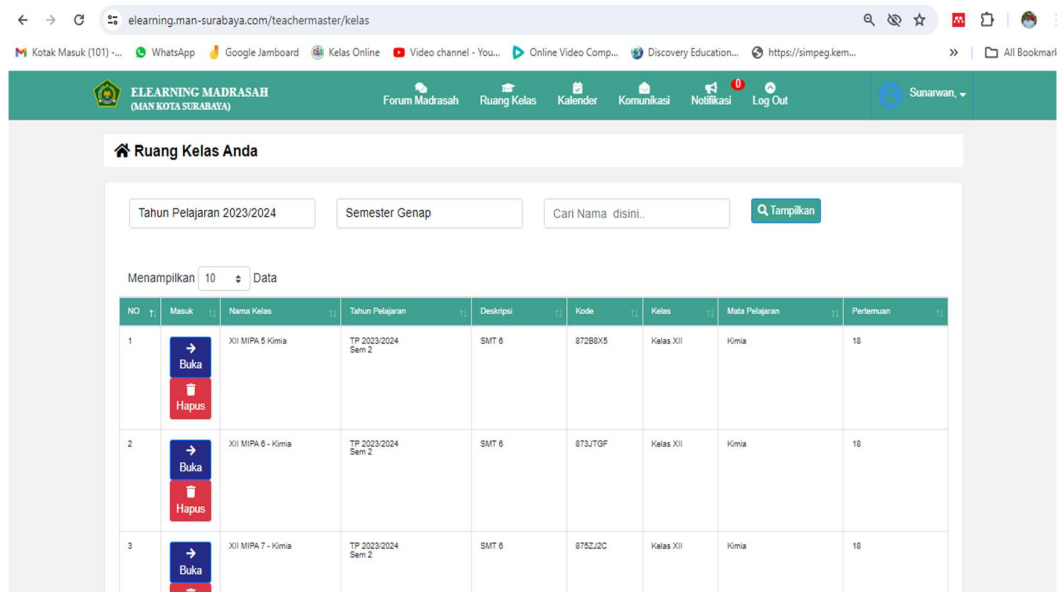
elearning.man-surabaya.com/teachermaster/kelas

Kotak Masuk (101) -... WhatsApp Google Jamboard Kelas Online Video channel - You... Online Video Comp... Discovery Education... https://simpeg.kem... » All Bookmarks

ELEARNING MADRASAH
(MAN KOTA SURABAYA)

Forum Madrasah Ruang Kelas Kalender Komunikasi 0 Notifikasi Log Out Sunarwan,

Ruang Kelas Anda

Tahun Pelajaran 2023/2024 Semester Genap Cari Nama disini.. Tampilkan

Menampilkan 10 Data

| NO | Masuk | Nama Kelas | Tahun Pelajaran | Deskripsi | Kode | Kelas | Mata Pelajaran | Pertemuan |
|---|---|---|---|---|---|---|---|---|
| 1 | Buka Hapus | XII MIPA 5 Kimia | TP 2023/2024 Sem 2 | SMT 6 | 872B8X5 | Kelas XII | Kimia | 18 |
| 2 | Buka Hapus | XII MIPA 6 - Kimia | TP 2023/2024 Sem 2 | SMT 6 | 873JTGF | Kelas XII | Kimia | 18 |
| 3 | Buka | XII MIPA 7 - Kimia | TP 2023/2024 Sem 2 | SMT 6 | 875ZJ2C | Kelas XII | Kimia | 18 |